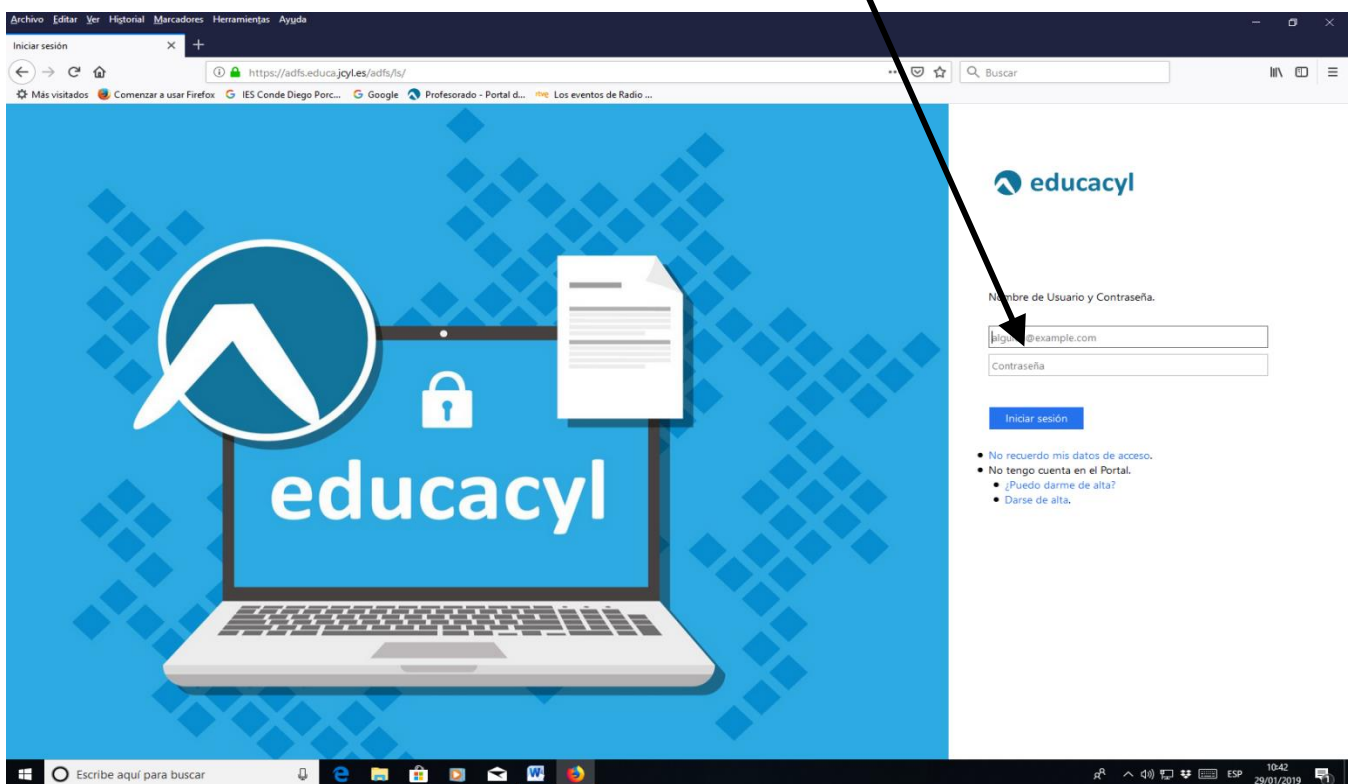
Archivo Editar Ver Historial Marcadores Herramientas Ayuda

Iniciar sesión

https://adfs.educa.jcyl.es/adfs/ls/

Buscar

Más visitados Comenzar a usar Firefox IES Conde Diego Porc... Google Profesorado - Portal d... Los eventos de Radio ...

educacyl

educacyl

N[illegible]mbre de Usuario y Contraseña.

algu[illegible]@example.com

Contraseña

Iniciar sesión

• No recuerdo mis datos de acceso.
• No tengo cuenta en el Portal.
  • ¿Puedo darme de alta?
  • Darse de alta.

Escribe aquí para buscar

ESP 10:42 29/01/2019